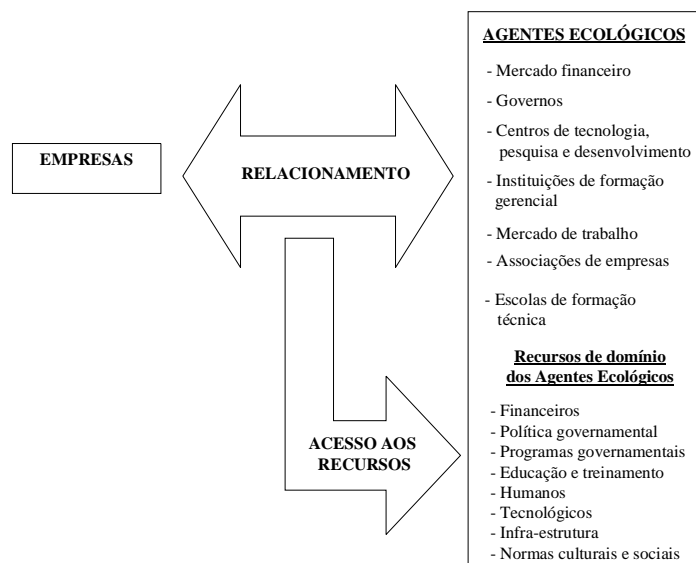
EMPRESAS

RELACIONAMENTO

ACESSO AOS RECURSOS

AGENTES ECOLÓGICOS

- Mercado financeiro
- Governos
- Centros de tecnologia, pesquisa e desenvolvimento
- Instituições de formação gerencial
- Mercado de trabalho
- Associações de empresas
- Escolas de formação técnica

Recursos de domínio dos Agentes Ecológicos

- Financeiros
- Política governamental
- Programas governamentais
- Educação e treinamento
- Humanos
- Tecnológicos
- Infra-estrutura
- Normas culturais e sociais